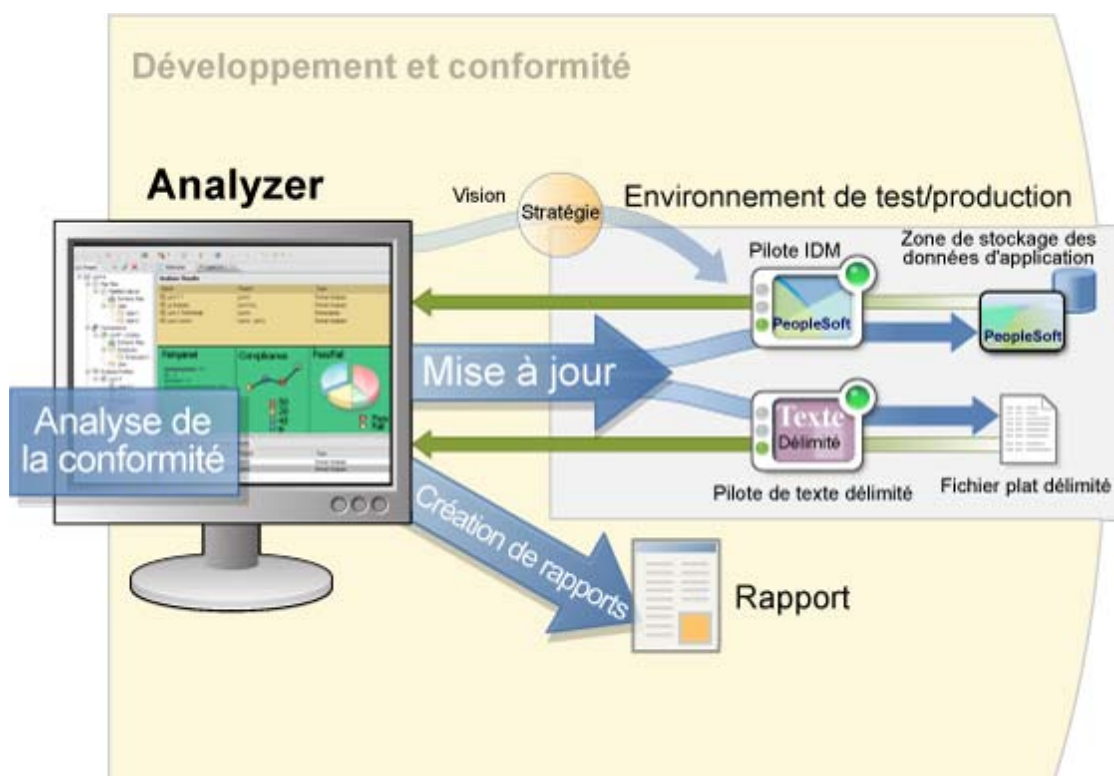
Développement et conformité

Analyzer

Vision

Stratégie

Environnement de test/production

Pilote IDM

Zone de stockage des données d'application

PeopleSoft

PeopleSoft

Mise à jour

Texte

Délimité

Analyse de la conformité

Pilote de texte délimité

Fichier plat délimité

Création de rapports

Rapport